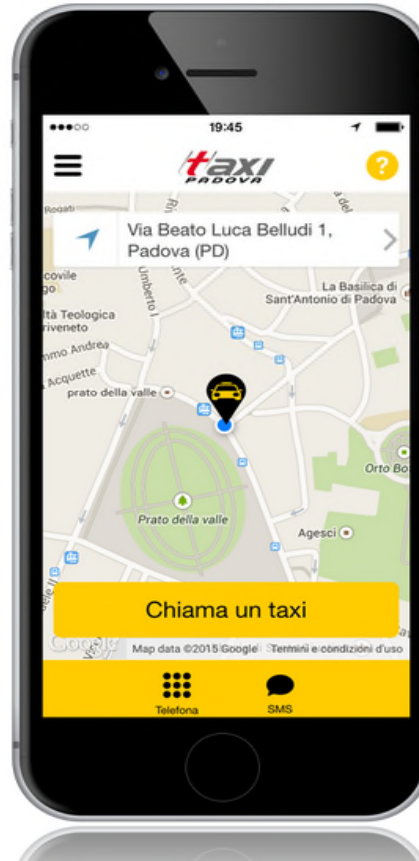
19:45

taxi
PADOVA

?

Rogati

Via Beato Luca Belludi 1, Padova (PD)

Umberto I

La Basilica di Sant'Antonio di Padova

coville
go

ltà Teologica
riveneto

mmo Andrea

Acquette

prato della valle

Orto Bo

Prato della valle

Agesci

Chiama un taxi

Google

Map data ©2015 Google Termini e condizioni d'uso

Telefona

SMS